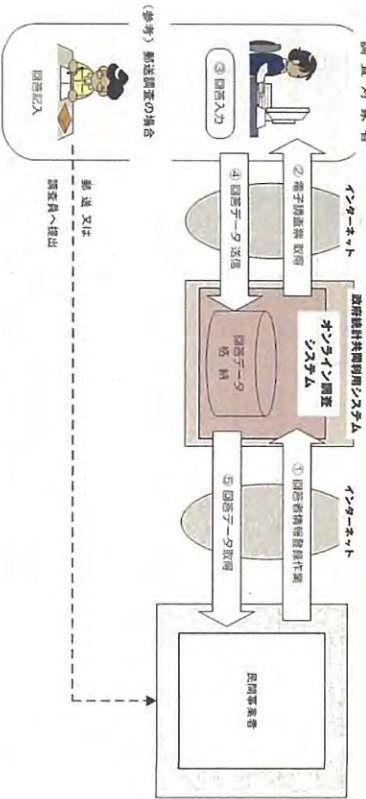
調査対象者

③ 回答入力

（参考）郵送調査の場合

回答記入

郵送 又は 調査員へ提出

インターネット

② 電子調査票 取得

④ 回答データ 送信

政府統計共同利用システム

オンライン調査システム

回答データ 格納

インターネット

① 回答者情報登録作業

⑤ 回答データ取得

民間事業者